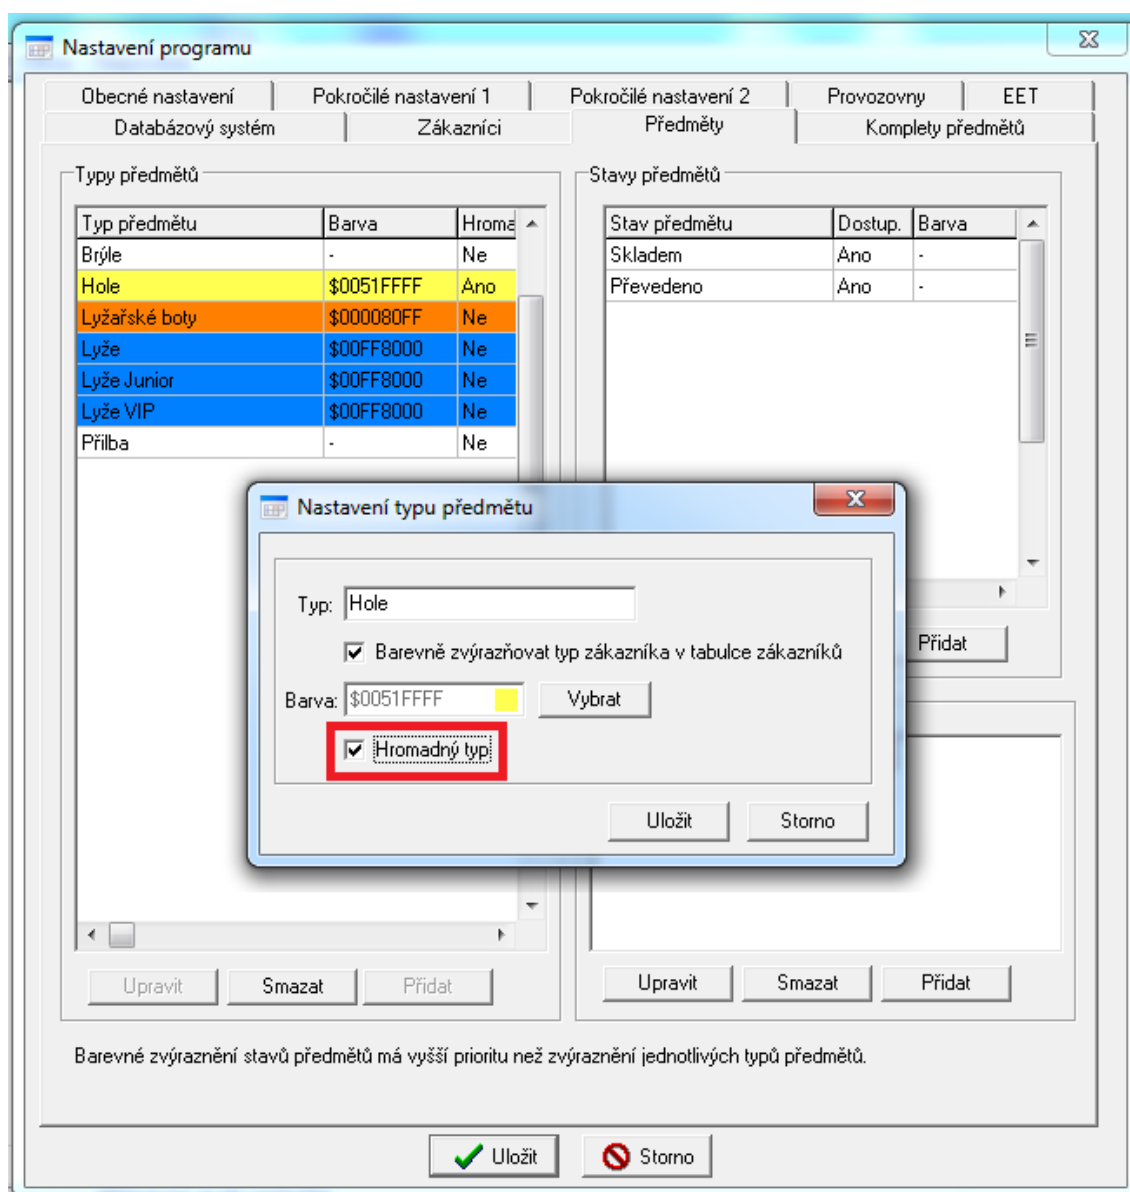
Nastavení programu

Obecné nastavení | Pokročilé nastavení 1 | Pokročilé nastavení 2 | Provozovny | EET
Databázový systém | Zákazníci | Předměty | Komplety předmětů

Typy předmětů

| Typ předmětu | Barva | Hroma |
|---|---|---|
| Brýle | - | Ne |
| Hole | $0051FFFF | Ano |
| Lyžařské boty | $000080FF | Ne |
| Lyže | $00FF8000 | Ne |
| Lyže Junior | $00FF8000 | Ne |
| Lyže VIP | $00FF8000 | Ne |
| Přilba | - | Ne |

Upravit | Smazat | Přidat

Stavy předmětů

| Stav předmětu | Dostup. | Barva |
|---|---|---|
| Skladem | Ano | - |
| Převedeno | Ano | - |

Přidat

Upravit | Smazat | Přidat

Nastavení typu předmětu

Typ: Hole

Barevně zvýrazňovat typ zákazníka v tabulce zákazníků

Barva: $0051FFFF Vybrat

Hromadný typ

Uložit | Storno

Barevné zvýraznění stavů předmětů má vyšší prioritu než zvýraznění jednotlivých typů předmětů.

Uložit | Storno